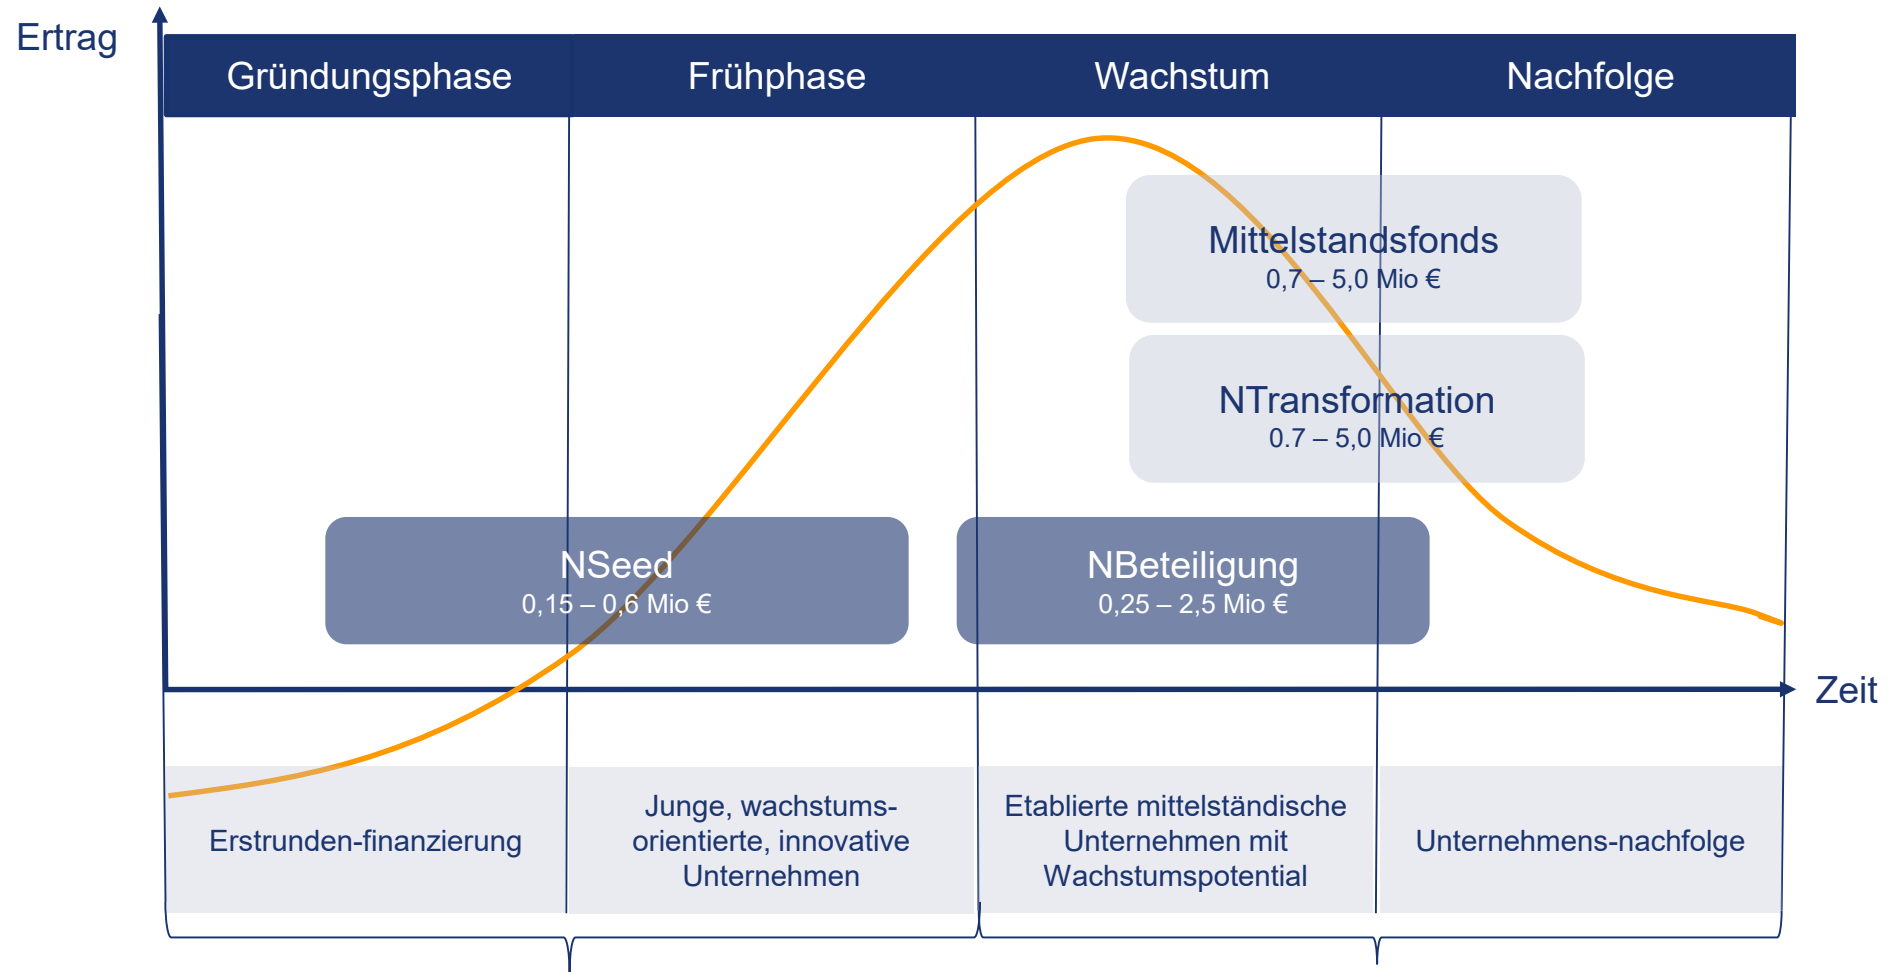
Ertrag

Gründungsphase

Frühphase

Wachstum

Nachfolge

Mittelstandsfonds
0,7 – 5,0 Mio €

NTransformation
0.7 – 5,0 Mio €

NSeed
0,15 – 0,6 Mio €

NBeteiligung
0,25 – 2,5 Mio €

Zeit

Erstrunden-finanzierung

Junge, wachstumsorientierte, innovative Unternehmen

Etablierte mittelständische Unternehmen mit Wachstumspotential

Unternehmens-nachfolge